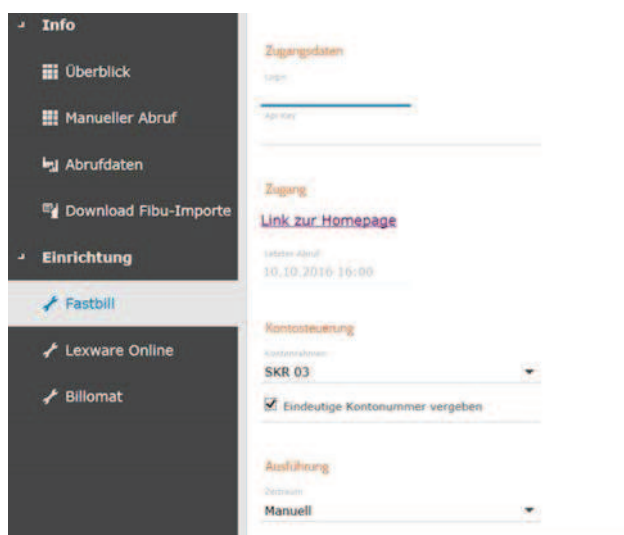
Info

Überblick

Manueller Abruf

Abrufdaten

Download Fibu-Importe

Einrichtung

Fastbill

Lexware Online

Billomat

Zugangsdaten

Login

Api-Key

Zugang

Link zur Homepage

Letzter Abruf

10.10.2016 16:00

Kontosteuerung

Kontenrahmen

SKR 03

Eindeutige Kontonummer vergeben

Ausführung

Zeitraum

Manuell